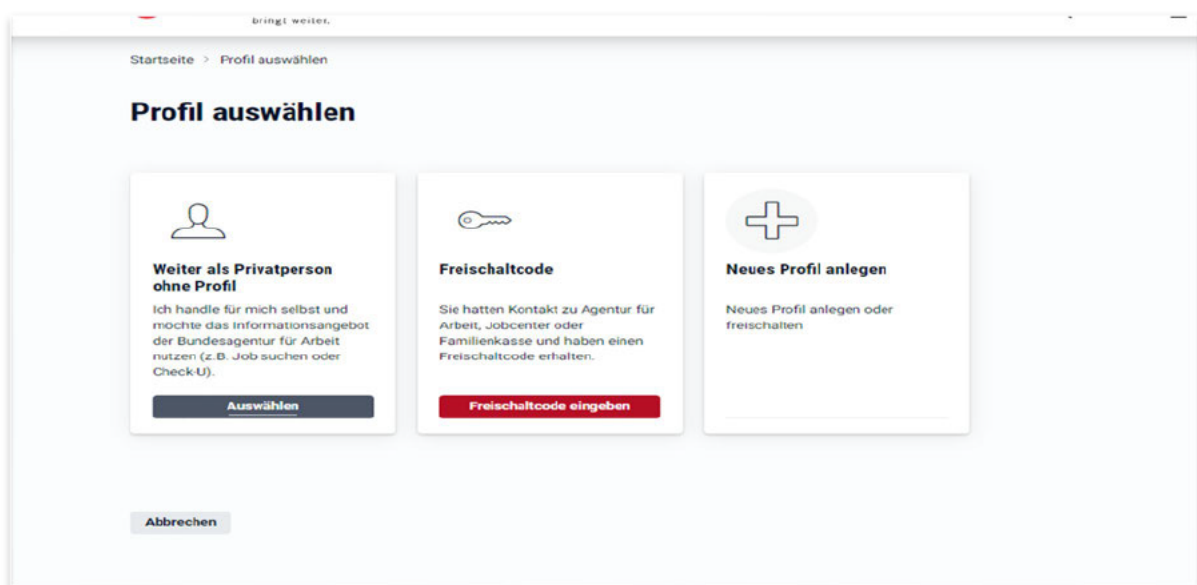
bringt weiter.

Startseite > Profil auswählen

Profil auswählen

Weiter als Privatperson ohne Profil

Ich handle für mich selbst und möchte das Informationsangebot der Bundesagentur für Arbeit nutzen (z.B. Job suchen oder Check-U).

Auswählen

Freischaltcode

Sie hatten Kontakt zu Agentur für Arbeit, Jobcenter oder Familienkasse und haben einen Freischaltcode erhalten.

Freischaltcode eingeben

Neues Profil anlegen

Neues Profil anlegen oder freischalten

Abbrechen